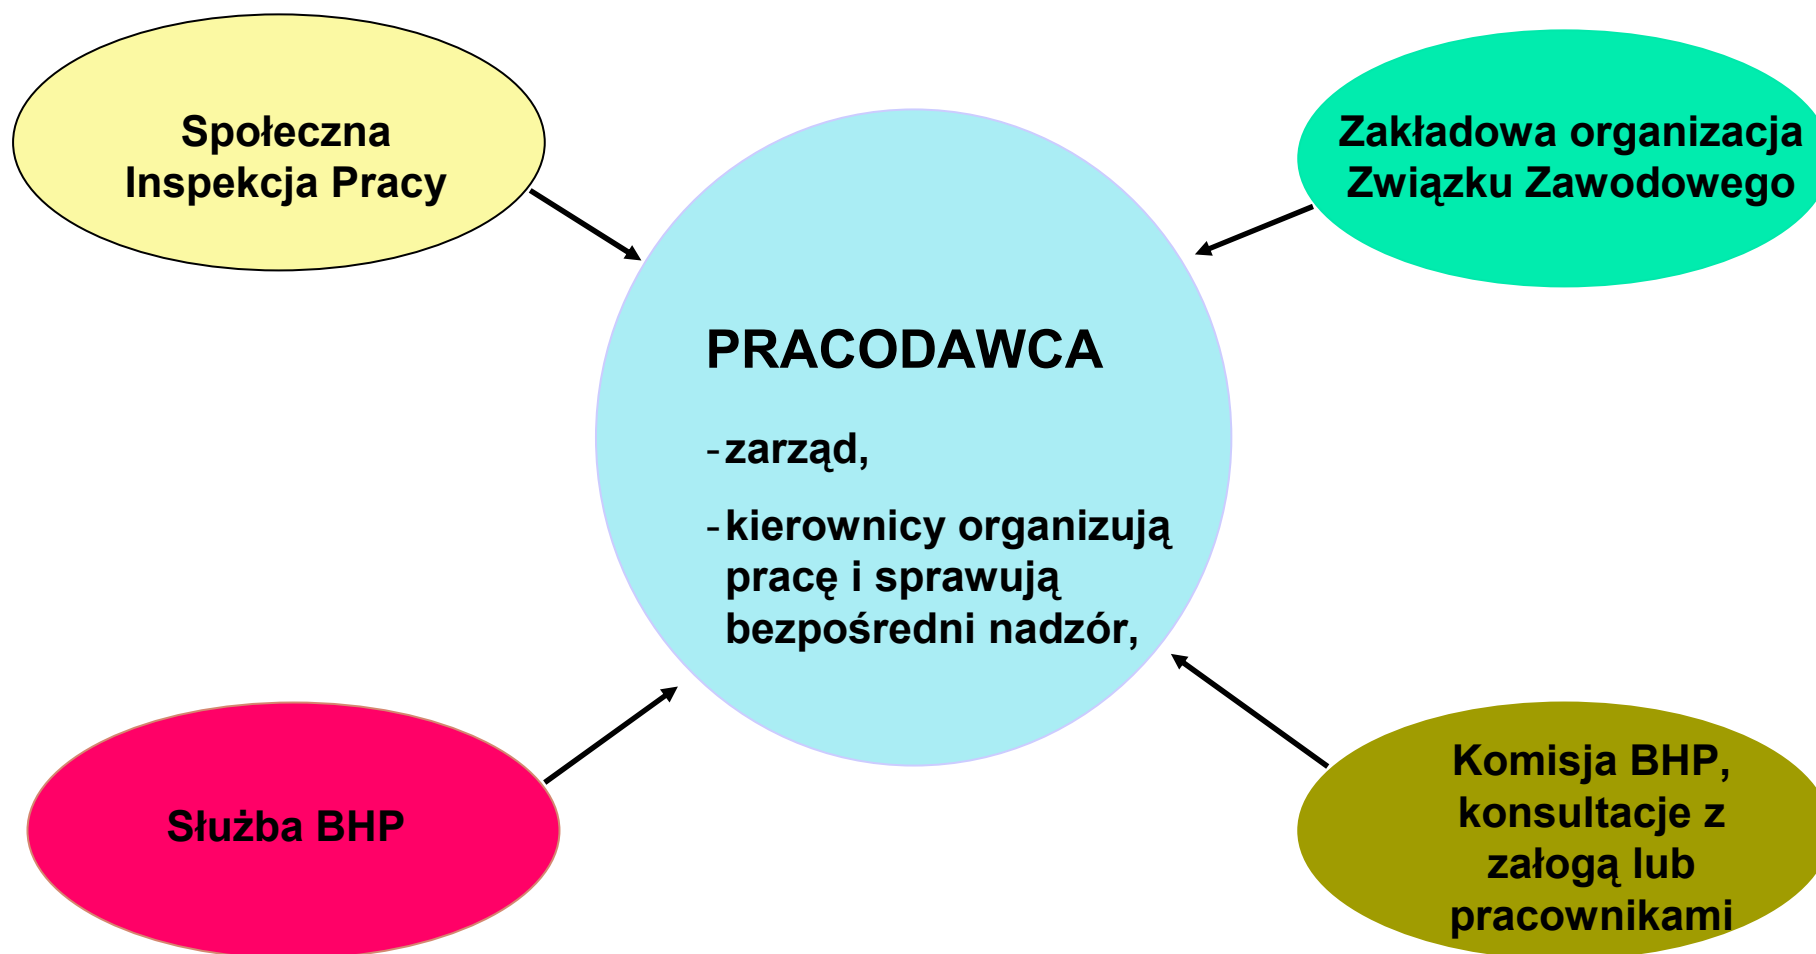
Społeczna Inspekcja Pracy

Zakładowa organizacja Związku Zawodowego

PRACODAWCA

- zarząd,

- kierownicy organizują pracę i sprawują bezpośredni nadzór,

Służba BHP

Komisja BHP, konsultacje z załogą lub pracownikami